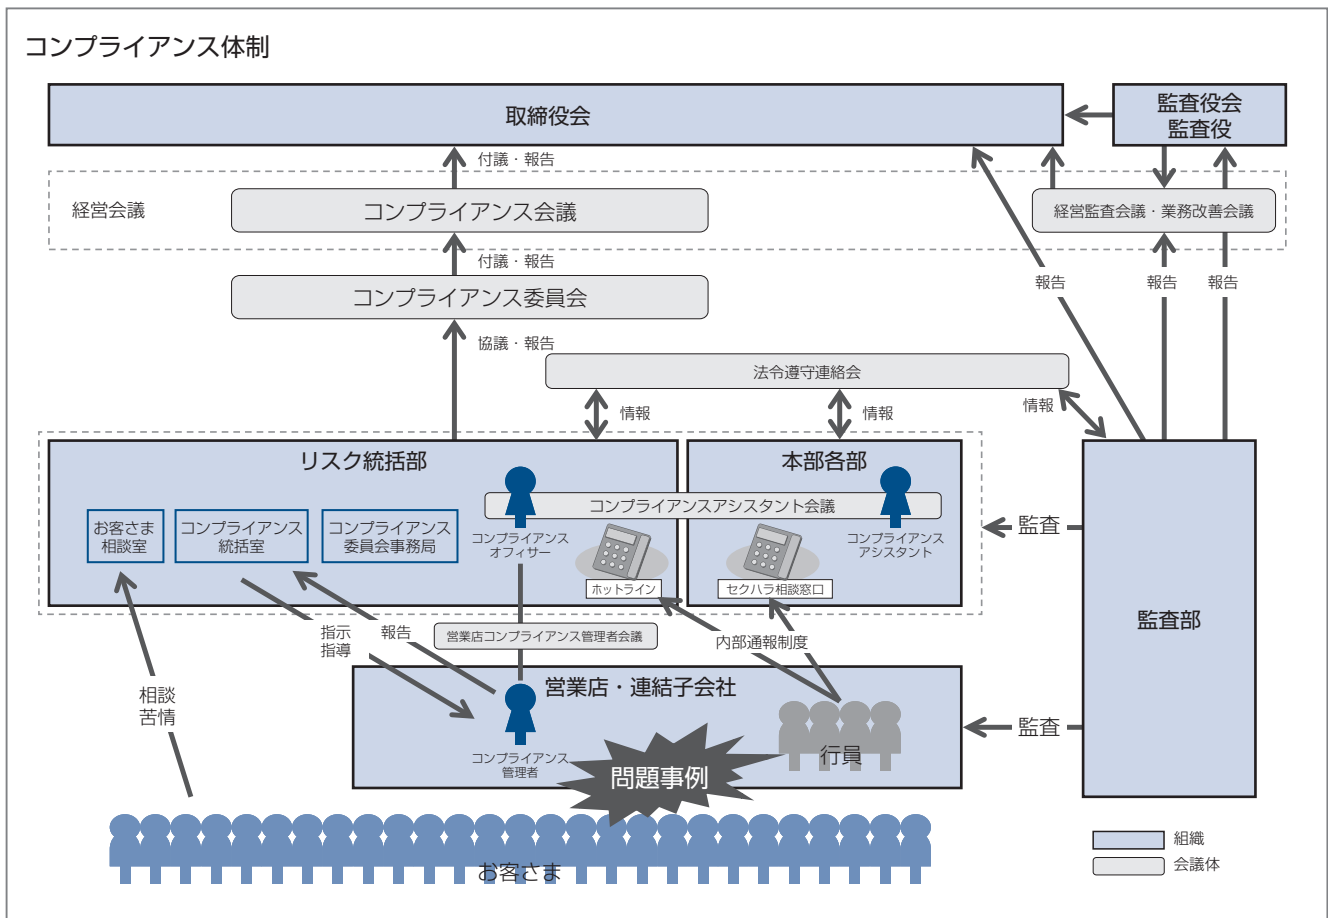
コンプライアンス体制

取締役会

監査役会
監査役

付議・報告

経営会議

コンプライアンス会議

経営監査会議・業務改善会議

付議・報告

コンプライアンス委員会

報告

報告

報告

協議・報告

法令遵守連絡会

情報

情報

情報

リスク統括部

本部各部

コンプライアンスアシスタント会議

お客さま
相談室

コンプライアンス
統括室

コンプライアンス
委員会事務局

コンプライアンス
オフィサー

コンプライアンス
アシスタント

ホットライン

セクハラ相談窓口

監査

監査部

指示
指導

報告

営業店コンプライアンス管理者会議

内部通報制度

相談
苦情

営業店・連結子会社

コンプライアンス
管理者

問題事例

行員

監査

お客さま

組織

会議体